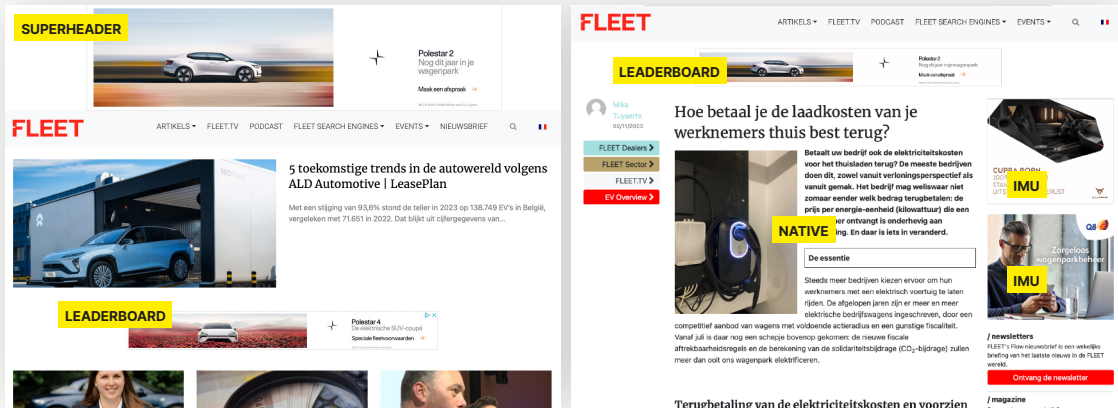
SUPERHEADER

Polestar 2
Nog dit jaar in je wagenpark
Maak een afspraak →

FLEET ARTIKELS ▾ FLEET.TV PODCAST FLEET SEARCH ENGINES ▾ EVENTS ▾ NIEUWSBRIEF

5 toekomstige trends in de autowereld volgens ALD Automotive | LeasePlan

Met een stijging van 93,6% stond de teller in 2023 op 138.749 EV's in België, vergeleken met 71.651 in 2022. Dat blijkt uit cijfergegevens van...

LEADERBOARD

Polestar 4
De elektrische SUV-coupé
Speciale fleetvoorwaarden →

FLEET ARTIKELS ▾ FLEET.TV PODCAST FLEET SEARCH ENGINES ▾ EVENTS ▾

LEADERBOARD

Polestar 2
Nog dit jaar in je wagenpark
Maak een afspraak →

Mika Tuyaerts
02/11/2023

FLEET Dealers >
FLEET Sector >
FLEET.TV >
EV Overview >

Hoe betaal je de laadkosten van je werknemers thuis best terug?

Betaalt uw bedrijf ook de elektriciteitskosten voor het thuisladen terug? De meeste bedrijven doen dit, zowel vanuit verloningsperspectief als vanuit gemak. Het bedrijf mag weliswaar niet zomaar eender welk bedrag terugbetalen: de prijs per energie-eenheid (kilowattuur) die een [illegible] ontvangt is onderhevig aan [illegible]ing. En daar is iets in veranderd.

NATIVE

De essentie

Steeds meer bedrijven kiezen ervoor om hun werknemers met een elektrisch voertuig te laten rijden. De afgelopen jaren zijn er meer en meer elektrische bedrijfswagens ingeschreven, door een competitief aanbod van wagens met voldoende actieradius en een gunstige fiscaliteit. Vanaf juli is daar nog een schepje bovenop gekomen: de nieuwe fiscale aftrekbaarheidsregels en de berekening van de solidariteitsbijdrage ($CO_2$-bijdrage) zullen meer dan ooit ons wagenpark elektrificeren.

Terugbetaling van de elektriciteitskosten en voorzien

CUPRA BORN
IMU

Q8
Zorgeloos wagenparkbeheer
IMU

/ newsletters
FLEET's Flow nieuwsbrief is een wekelijks briefing van het laatste nieuws in de FLEET wereld.
Ontvang de newsletter

/ magazine